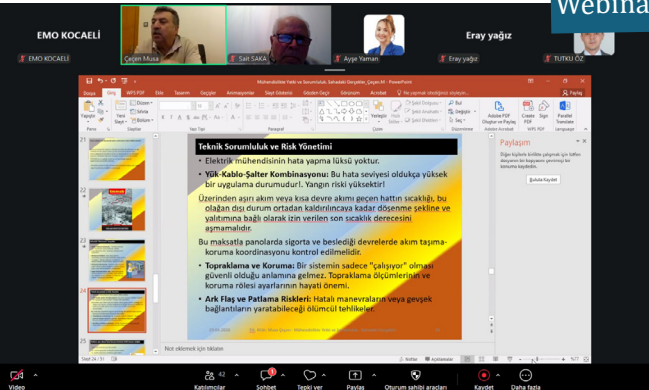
Webina

EMO KOCAELİ

EMO KOCAELİ

Çeçen Musa

Sait SAKA

Ayşe Yaman

Eray yağız

Eray yağız

TUTKU ÖZ

Mühendislerin Yetki ve Sorumluluk Sahadaki Gerçekler_Çeçen M - PowerPoint

Dosya Giriş WPS PDF Ekle Tasarım Geçişler Animasyonlar Slayt Gösterisi Gözden Geçir Görünüm Acrobat Ne yapmak istediğinizi söyleyin...

Paylaş

Teknik Sorumluluk ve Risk Yönetimi

• Elektrik mühendisinin hata yapma lüksü yoktur.

• **Yük-Kablo-Şalter Kombinasyonu:** Bu hata seviyesi oldukça yüksek bir uygulama durumudur!. Yangın riski yüksektir!

Üzerinden aşırı akım veya kısa devre akımı geçen hattın sıcaklığı, bu olağan dışı durum ortadan kaldırılıncaya kadar döşenme şekline ve yalıtımına bağlı olarak izin verilen son sıcaklık derecesini aşmamalıdır.

Bu maksatla panolarda sigorta ve beslediği devrelerde akım taşıma-koruma koordinasyonu kontrol edilmelidir.

• **Topraklama ve Koruma:** Bir sistemin sadece "çalışıyor" olması güvenli olduğu anlamına gelmez. Topraklama ölçümlerinin ve koruma rölesi ayarlarının hayati önemi.

• **Ark Flaş ve Patlama Riskleri:** Hatalı manevraların veya gevşek bağlantıların yaratabileceği ölümcül tehlikeler.

Paylaşım

Bulutu Kaydet

Not eklemek için tıklatın

Slayt 24 / 31

Notlar Açıklamalar

Video Katılımcılar 42 Sohbet Tepki ver Paylaş Oturum sahibi araçları Kaydet Daha fazla